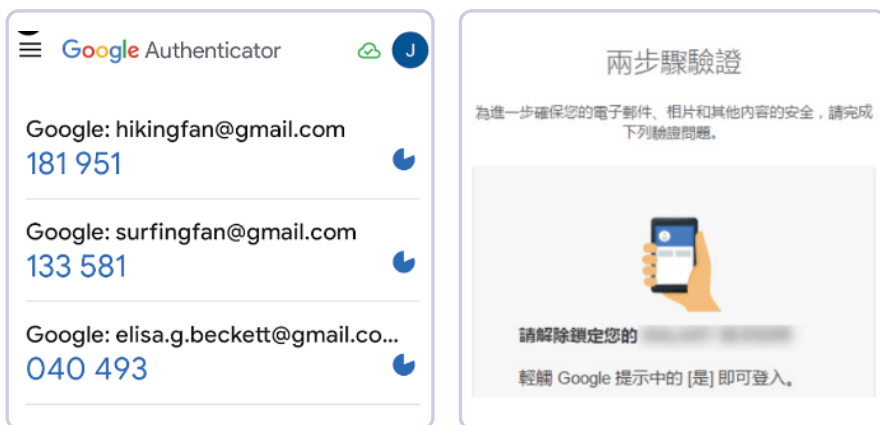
Google Authenticator

J

Google: hikingfan@gmail.com
181 951

Google: surfingfan@gmail.com
133 581

Google: elisa.g.beckett@gmail.co...
040 493

兩步驟驗證

為進一步確保您的電子郵件、相片和其他內容的安全，請完成下列驗證問題。

請解除鎖定您的 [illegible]

輕觸 Google 提示中的 [是] 即可登入。